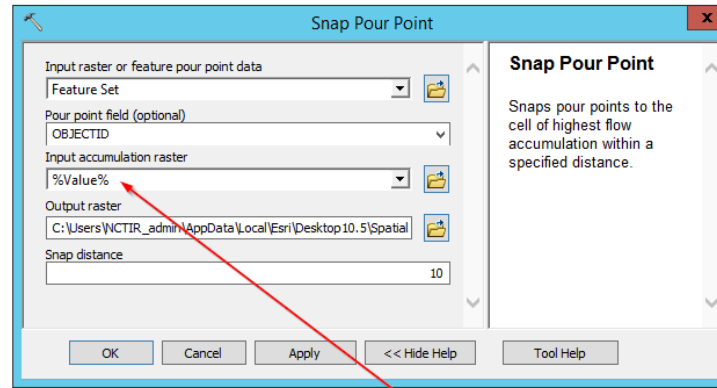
Snap Pour Point

Input raster or feature pour point data
Feature Set
Pour point field (optional)
OBJECTID
Input accumulation raster
%Value%
Output raster
C:\Users\NCTIR_admin\AppData\Local\Esri\Desktop10.5\Spatial
Snap distance
10

Snap Pour Point

Snaps pour points to the cell of highest flow accumulation within a specified distance.

OK
Cancel
Apply
<< Hide Help
Tool Help